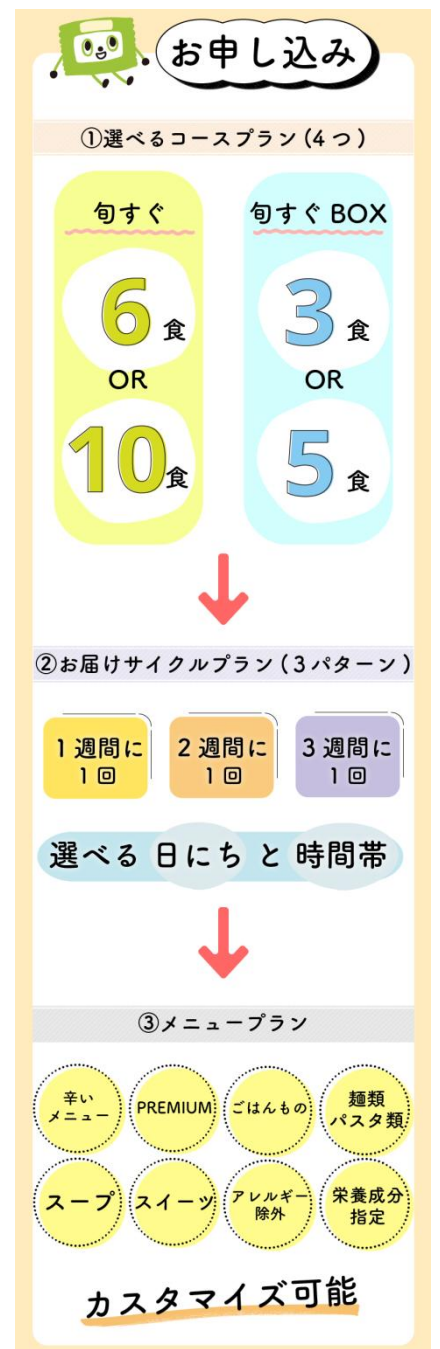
お申し込み

①選べるコースプラン（4つ）

旬すぐ

6食

OR

10食

旬すぐBOX

3食

OR

5食

②お届けサイクルプラン（3パターン）

1週間に1回

2週間に1回

3週間に1回

選べる日にちと時間帯

③メニュープラン

辛いメニュー

PREMIUM

ごはんもの

麺類パスタ類

スープ

スイーツ

アレルギー除外

栄養成分指定

カスタマイズ可能